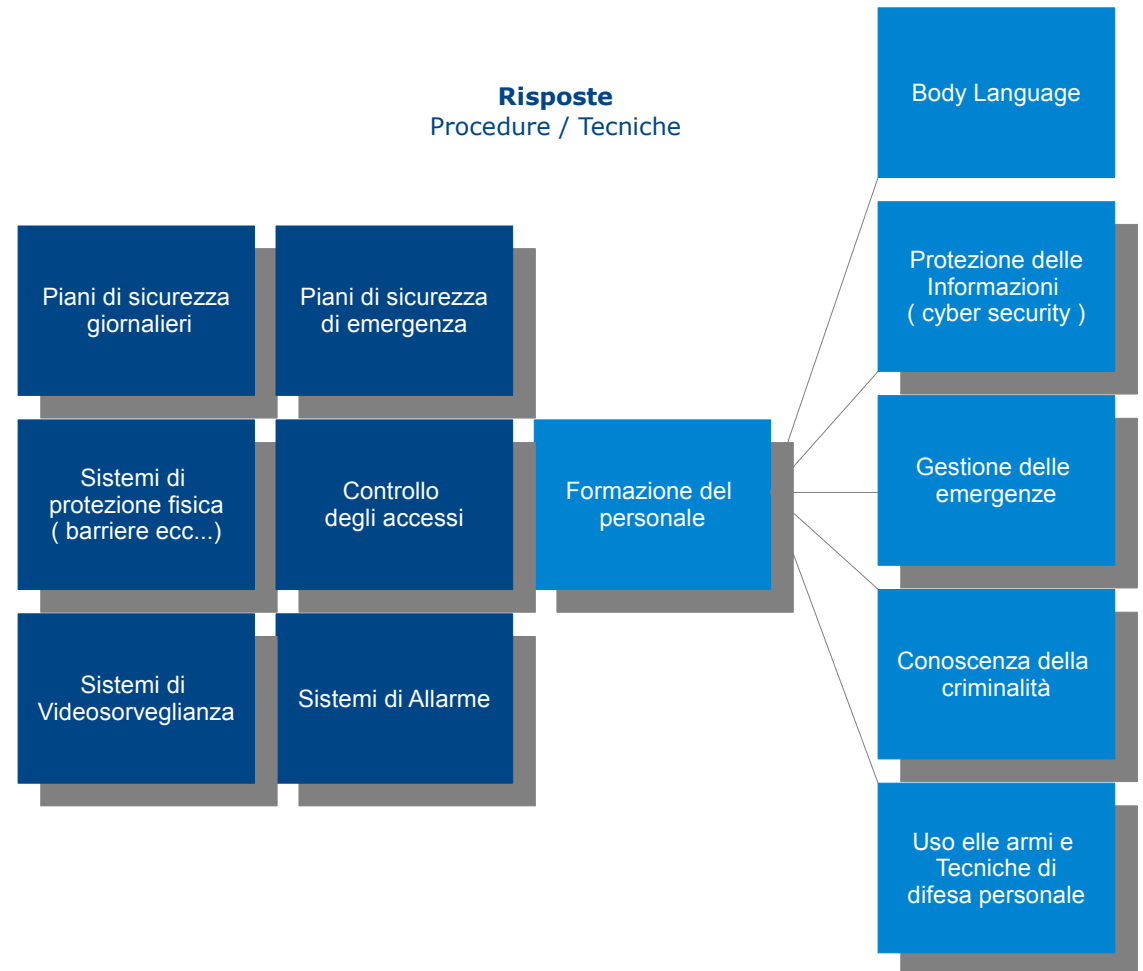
**Risposte**
Procedure / Tecniche

Piani di sicurezza giornalieri

Piani di sicurezza di emergenza

Sistemi di protezione fisica ( barriere ecc...)

Controllo degli accessi

Sistemi di Videosorveglianza

Sistemi di Allarme

Formazione del personale

Body Language

Protezione delle Informazioni ( cyber security )

Gestione delle emergenze

Conoscenza della criminalità

Uso elle armi e Tecniche di difesa personale